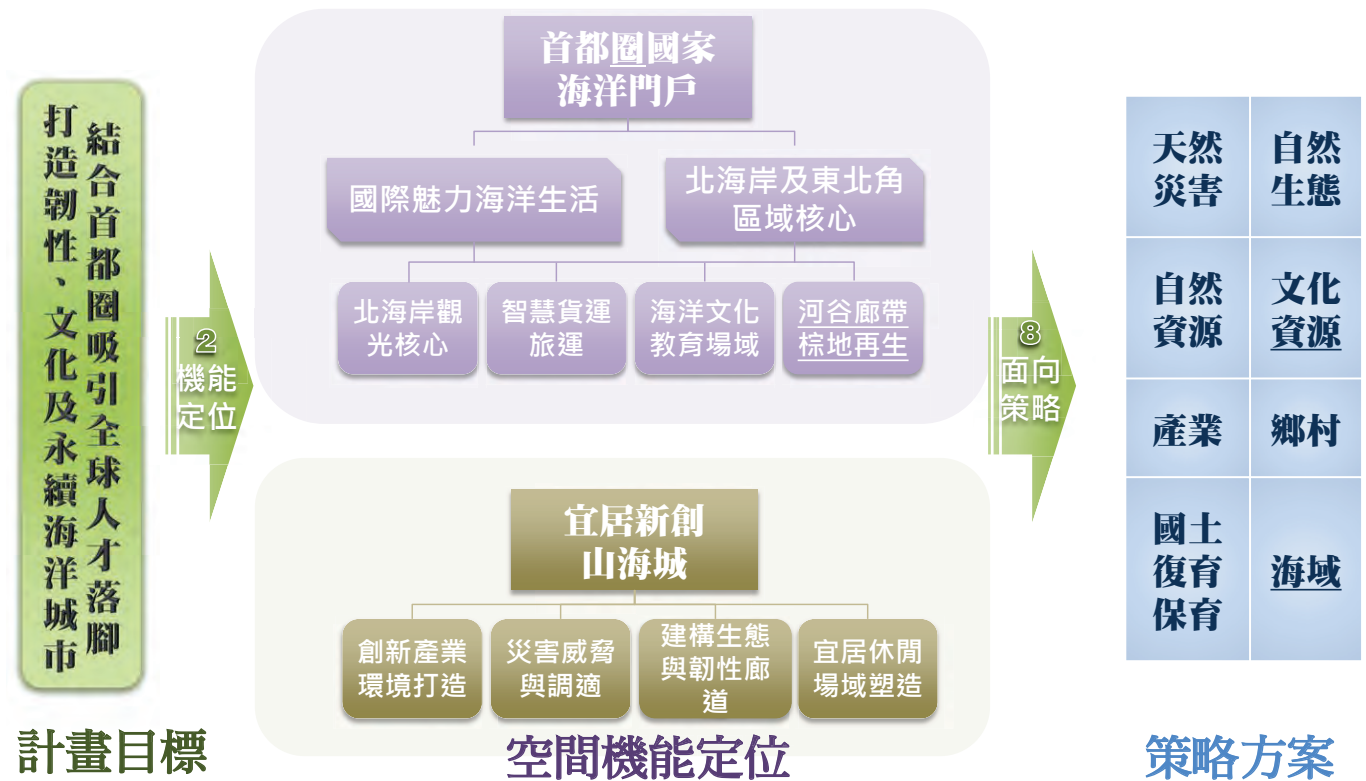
結合首都圈吸引全球人才落腳
打造韌性、文化及永續海洋城市

計畫目標

2
機能
定位

首都圈國家
海洋門戶

國際魅力海洋生活

北海岸及東北角
區域核心

北海岸觀光核心

智慧貨運旅運

海洋文化教育場域

河谷廊帶棕地再生

宜居新創
山海城

創新產業環境打造

災害威脅與調適

建構生態與韌性廊道

宜居休閒場域塑造

空間機能定位

8
面向
策略

| 天然災害 | 自然生態 |
|---|---|
| 自然資源 | 文化資源 |
| 產業 | 鄉村 |
| 國土復育保育 | 海域 |

策略方案